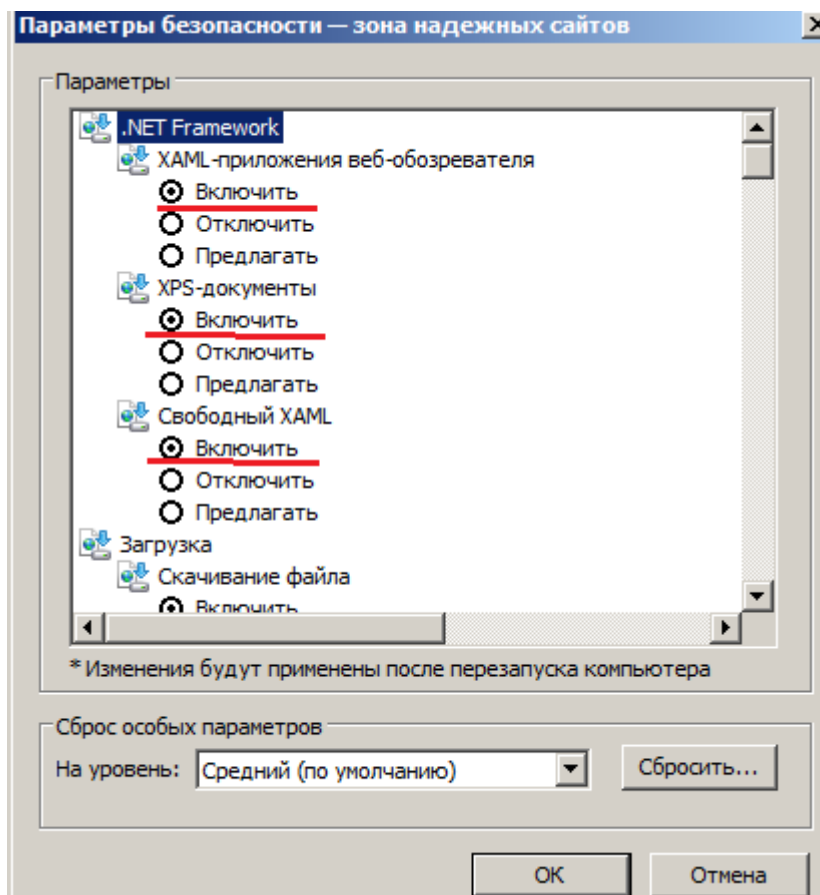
Параметры безопасности — зона надежных сайтов

Параметры

.NET Framework
XAML-приложения веб-обозревателя
Включить
Отключить
Предлагать
XPS-документы
Включить
Отключить
Предлагать
Свободный XAML
Включить
Отключить
Предлагать
Загрузка
Скачивание файла
Включить

* Изменения будут применены после перезапуска компьютера

Сброс особых параметров
На уровень: Средний (по умолчанию)
Сбросить...

OK
Отмена